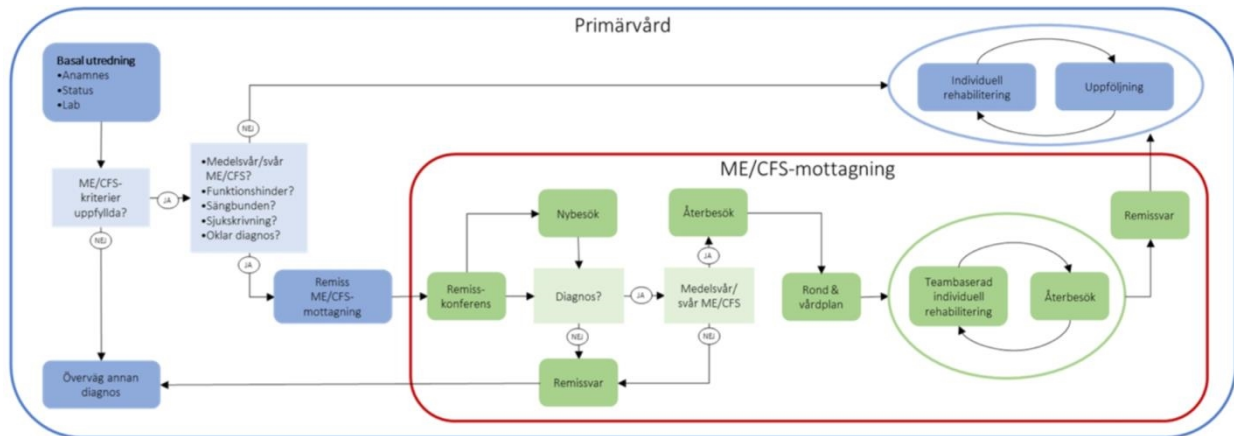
Primärvård

Basal utredning
•Anamnes
•Status
•Lab

ME/CFS-kriterier uppfyllda?

JA

NEJ

•Medelsvår/svår ME/CFS?
•Funktionshinder?
•Sängbunden?
•Sjukskrivning?
•Oklar diagnos?

NEJ

JA

Remiss ME/CFS-mottagning

Individuell rehabilitering

Uppföljning

ME/CFS-mottagning

Remiss-konferens

Nybesök

Diagnos?

JA

NEJ

Medelsvår/svår ME/CFS

JA

NEJ

Återbesök

Rond & vårdplan

Teambaserad individuell rehabilitering

Återbesök

Remissvar

Remissvar

Överväg annan diagnos